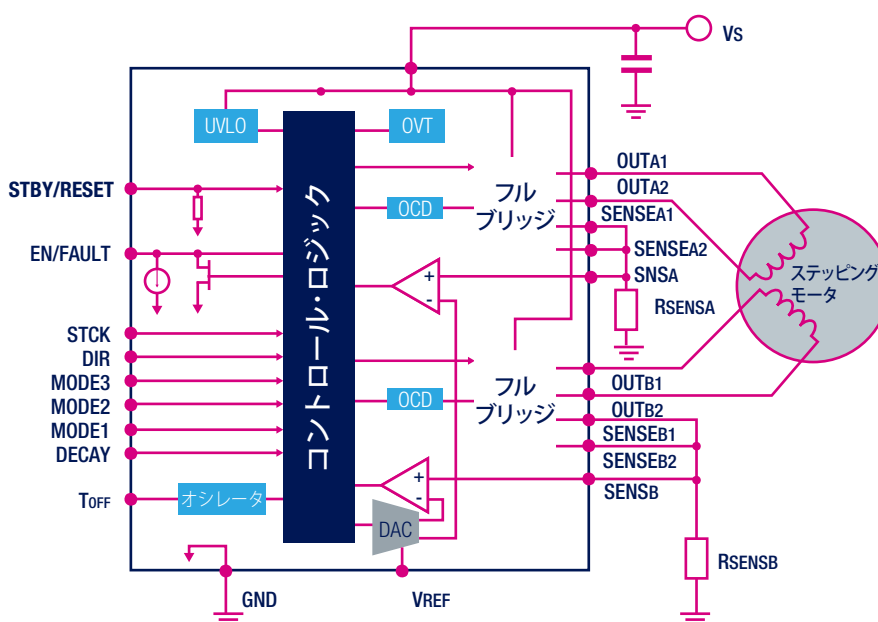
VS

UVLO

OVT

STBY/RESET

EN/FAULT

STCK
DIR
MODE3
MODE2
MODE1
DECAY

TOFF

オシレータ

コントロール・ロジック

OCD

OCD

フル
ブリッジ

フル
ブリッジ

+
-

+
-

DAC

OUTA1
OUTA2
SENSEA1
SENSEA2
SNSA
RSENSA

ステッピング
モータ

OUTB1
OUTB2
SENSEB1
SENSEB2
SENSB

RSENSB

GND

VREF